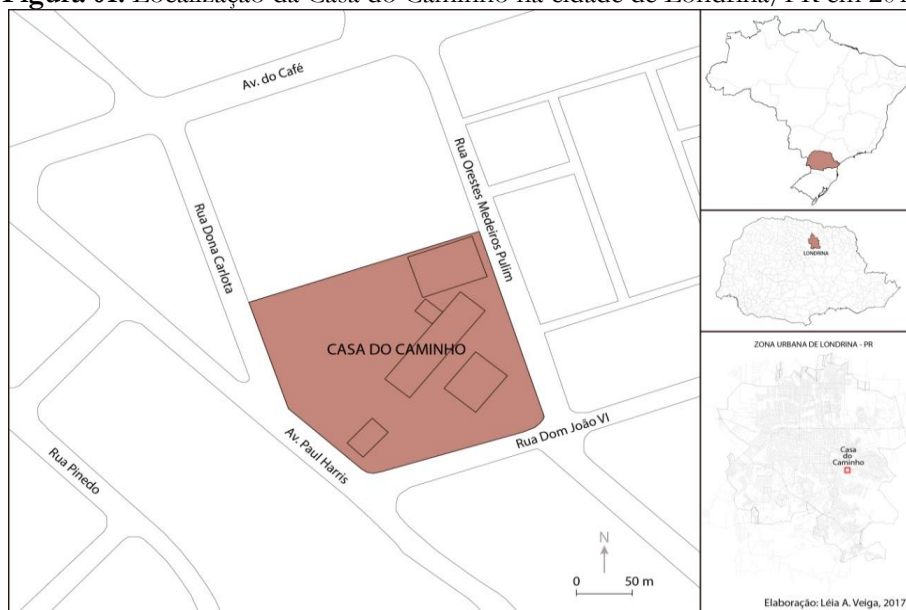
Figura 01. Localização da Casa do Caminho na cidade de Londrina/PR em 201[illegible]

Av. do Café

Rua Orestes Medeiros Pulim

Rua Dona Carlota

CASA DO CAMINHO

Rua Dom João VI

Av. Paul Harris

Rua Pinedo

N

0 50 m

LONDRINA

ZONA URBANA DE LONDRINA - PR

Casa do Caminho

Elaboração: Léia A. Veiga, 2017